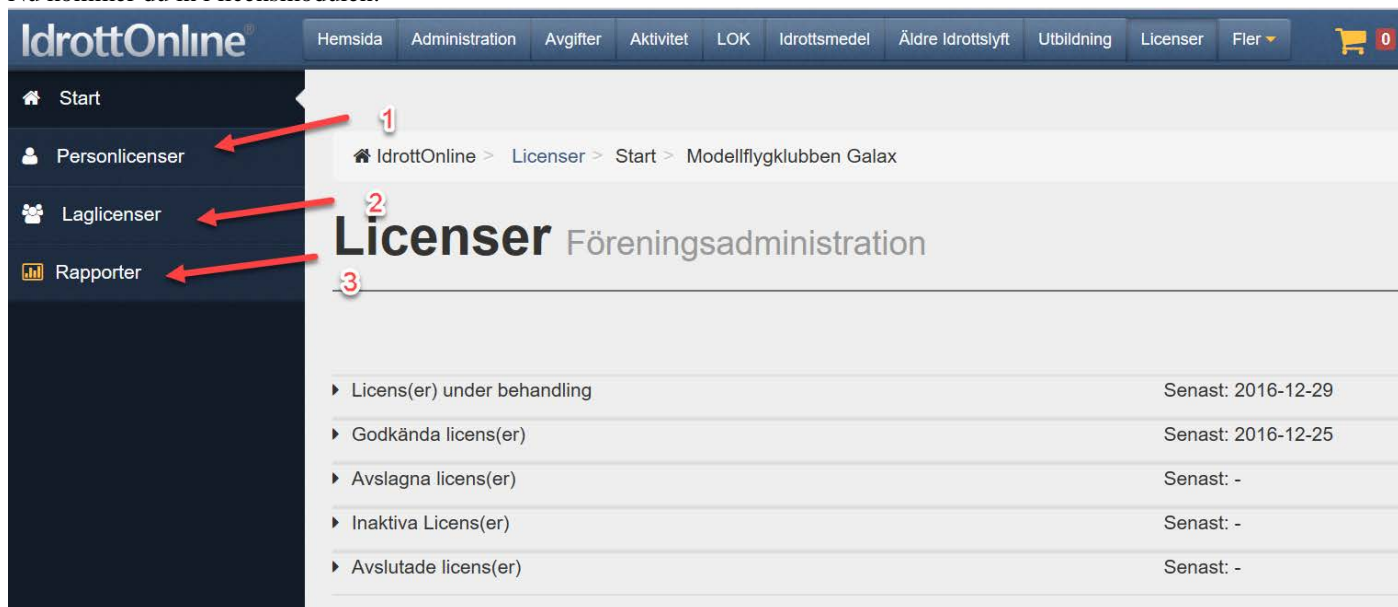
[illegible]

IdrottOnline

Hemsida Administration Avgifter Aktivitet LOK Idrottsmedel Äldre Idrottslyft Utbildning Licenser Fler

0

Start

Personlicenser

Laglicenser

Rapporter

1

2

3

IdrottOnline > Licenser > Start > Modellflygklubben Galax

Licenser Föreningsadministration

| | |
|---|---|
| Licens(er) under behandling | Senast: 2016-12-29 |
| Godkända licens(er) | Senast: 2016-12-25 |
| Avslagna licens(er) | Senast: - |
| Inaktiva Licens(er) | Senast: - |
| Avslutade licens(er) | Senast: - |